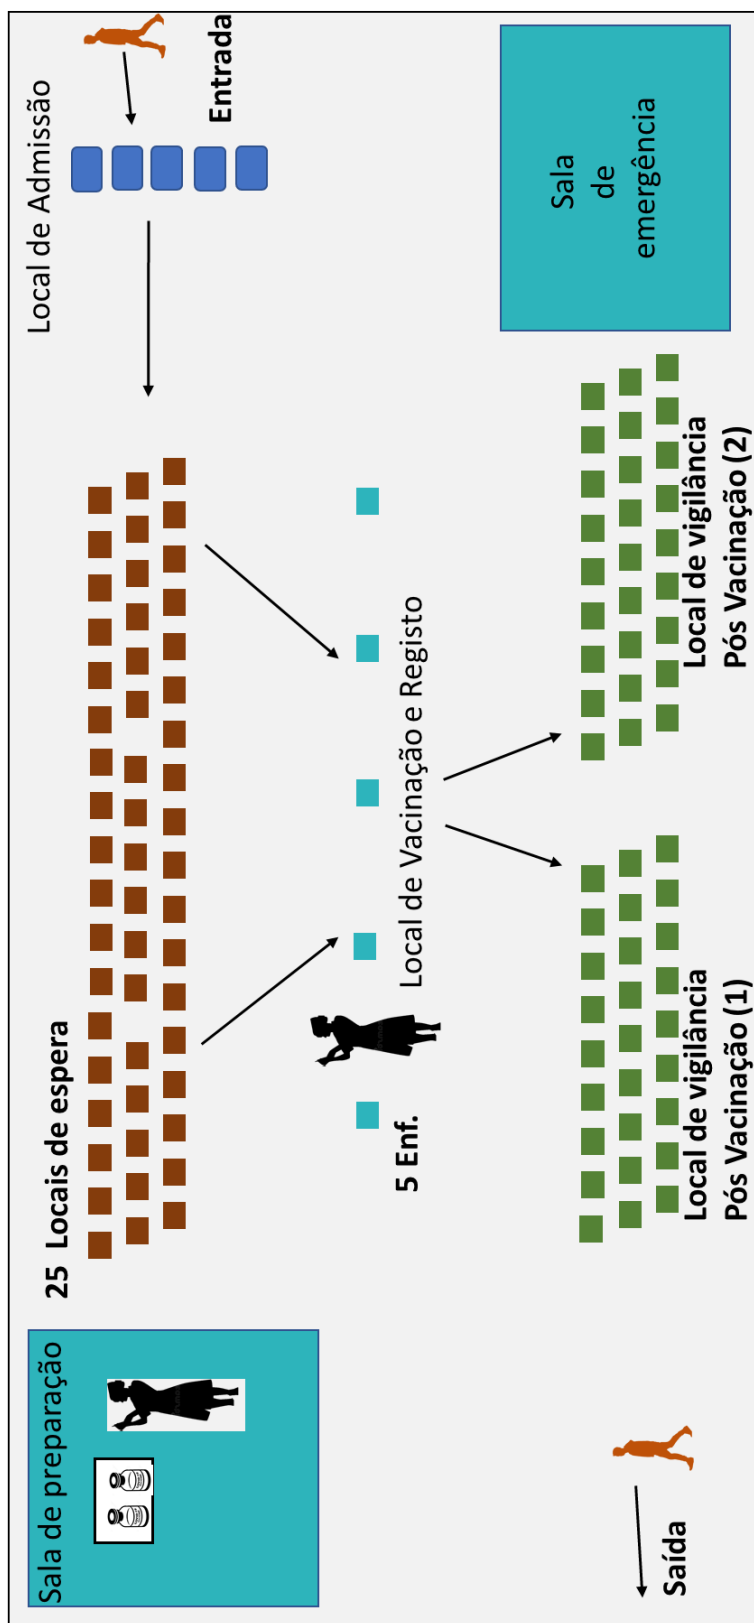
Entrada

Local de Admissão

Sala de emergência

25 Locais de espera

Local de Vacinação e Registo

5 Enf.

Local de vigilância Pós Vacinação (2)

Local de vigilância Pós Vacinação (1)

Sala de preparação

Saída